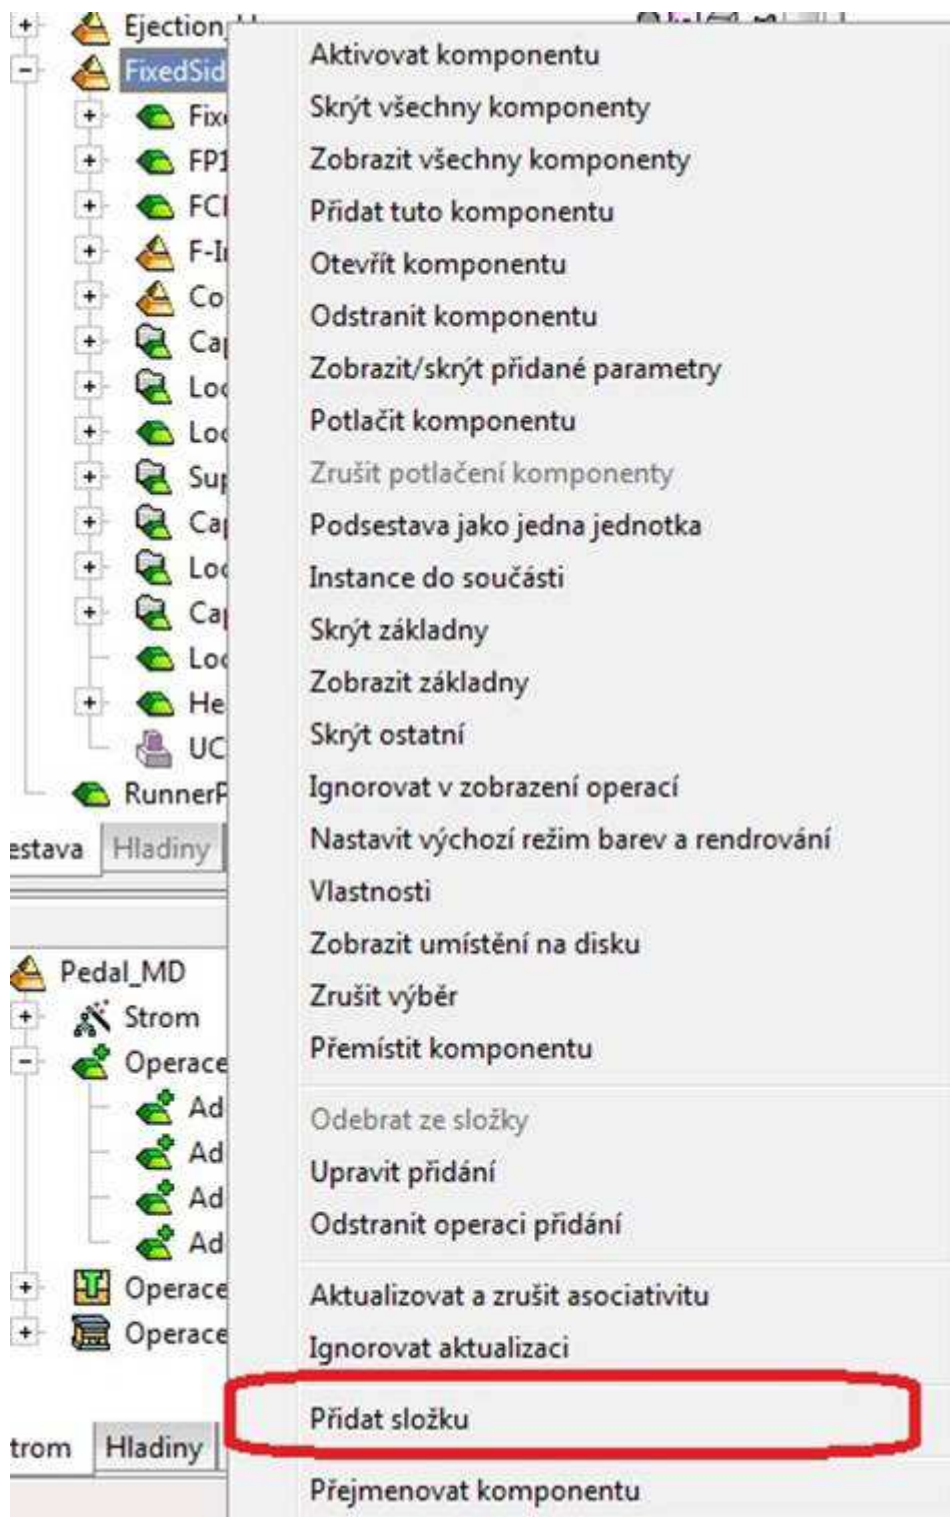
Ejection
FixedSid
Fix
FP1
FCI
F-I
Co
Ca
Lo
Lo
Su
Ca
Lo
Ca
Lo
He
UC
RunnerP
estava Hladiny

Pedal_MD
Strom
Operace
Ad
Ad
Ad
Ad
Operace
Operace
trom Hladiny

Aktivovat komponentu
Skrýt všechny komponenty
Zobrazit všechny komponenty
Přidat tuto komponentu
Otevřít komponentu
Odstranit komponentu
Zobrazit/skrýt přidané parametry
Potlačit komponentu
Zrušit potlačení komponenty
Podsestava jako jedna jednotka
Instance do součásti
Skrýt základny
Zobrazit základny
Skrýt ostatní
Ignorovat v zobrazení operací
Nastavit výchozí režim barev a rendrování
Vlastnosti
Zobrazit umístění na disku
Zrušit výběr
Přemístit komponentu
Odebrat ze složky
Upravit přidání
Odstranit operaci přidání
Aktualizovat a zrušit asociativitu
Ignorovat aktualizaci
Přidat složku
Přejmenovat komponentu